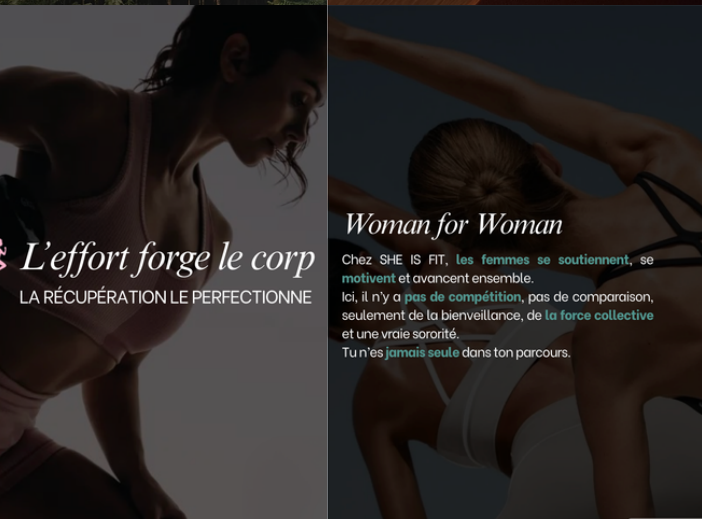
L'effort forge le corp

LA RÉCUPÉRATION LE PERFECTIONNE

Woman for Woman

Chez SHE IS FIT, les femmes se soutiennent, se motivent et avancent ensemble.
Ici, il n'y a pas de compétition, pas de comparaison, seulement de la bienveillance, de la force collective et une vraie sororité.
Tu n'es jamais seule dans ton parcours.